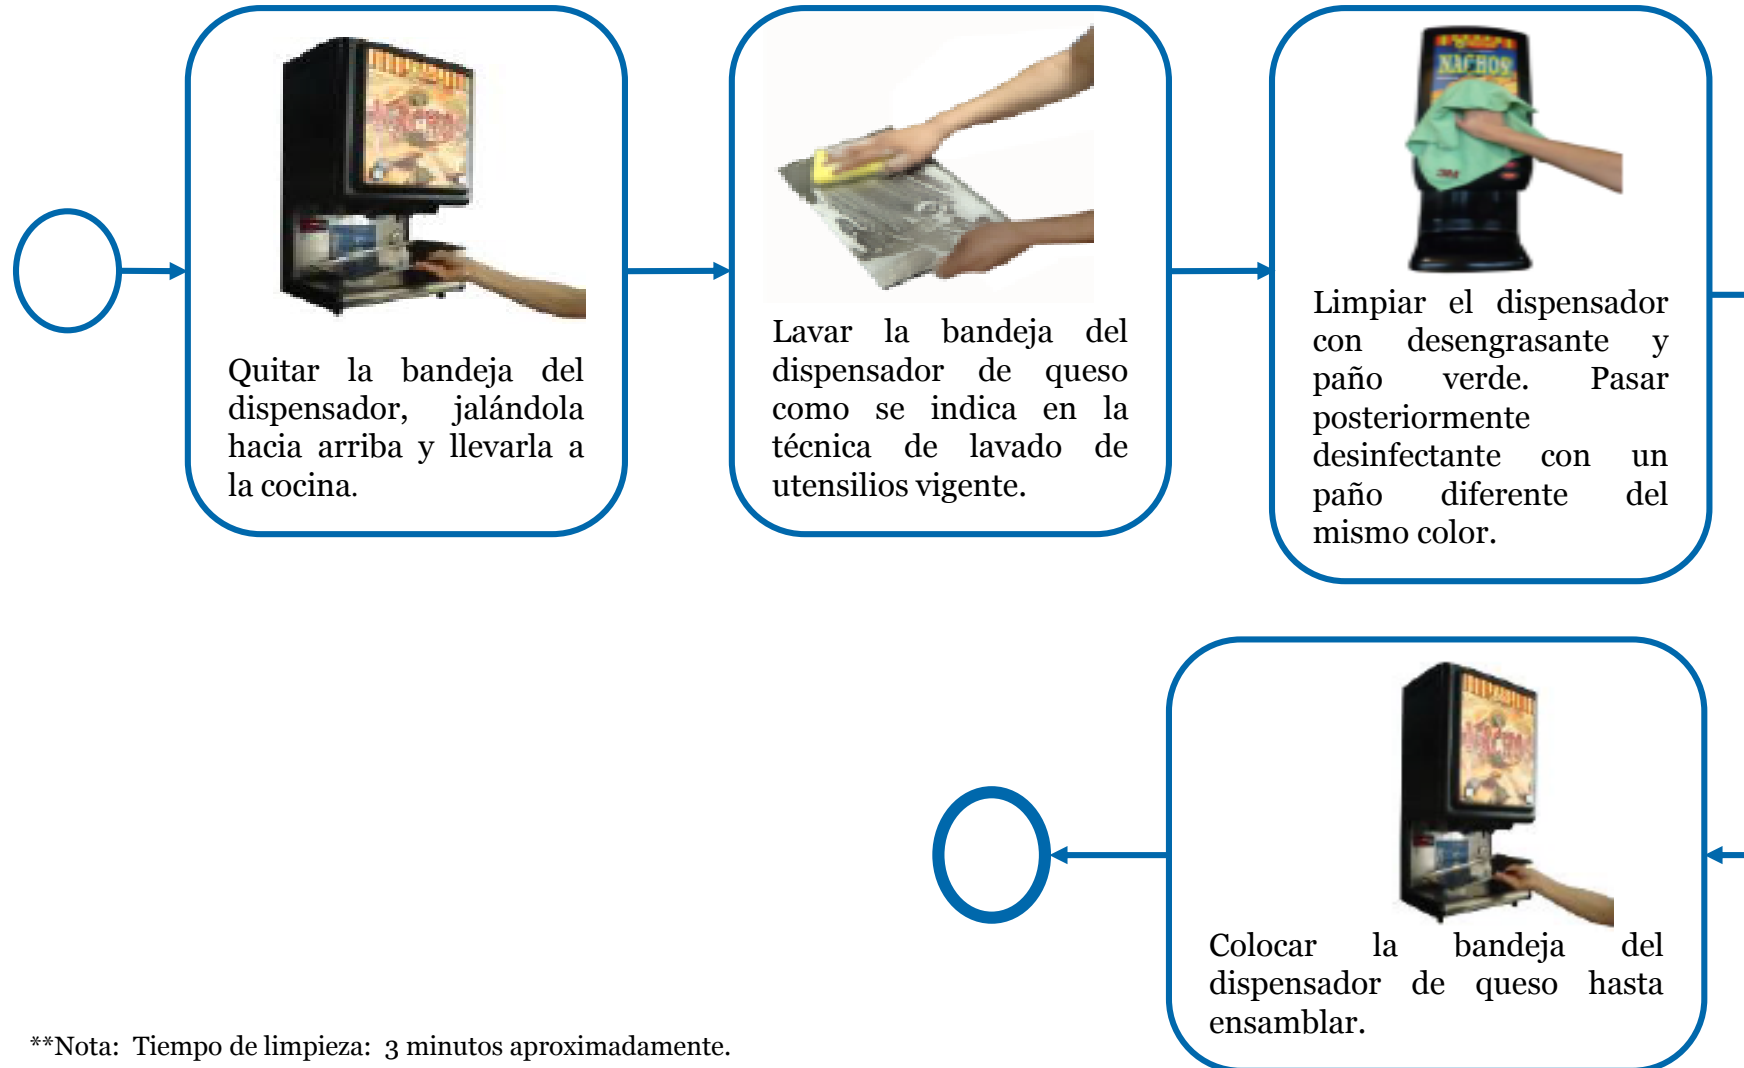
Quitar la bandeja del dispensador, jalándola hacia arriba y llevarla a la cocina.

Lavar la bandeja del dispensador de queso como se indica en la técnica de lavado de utensilios vigente.

NACHOS

Limpiar el dispensador con desengrasante y paño verde. Pasar posteriormente desinfectante con un paño diferente del mismo color.

Colocar la bandeja del dispensador de queso hasta ensamblar.

**Nota: Tiempo de limpieza: 3 minutos aproximadamente.